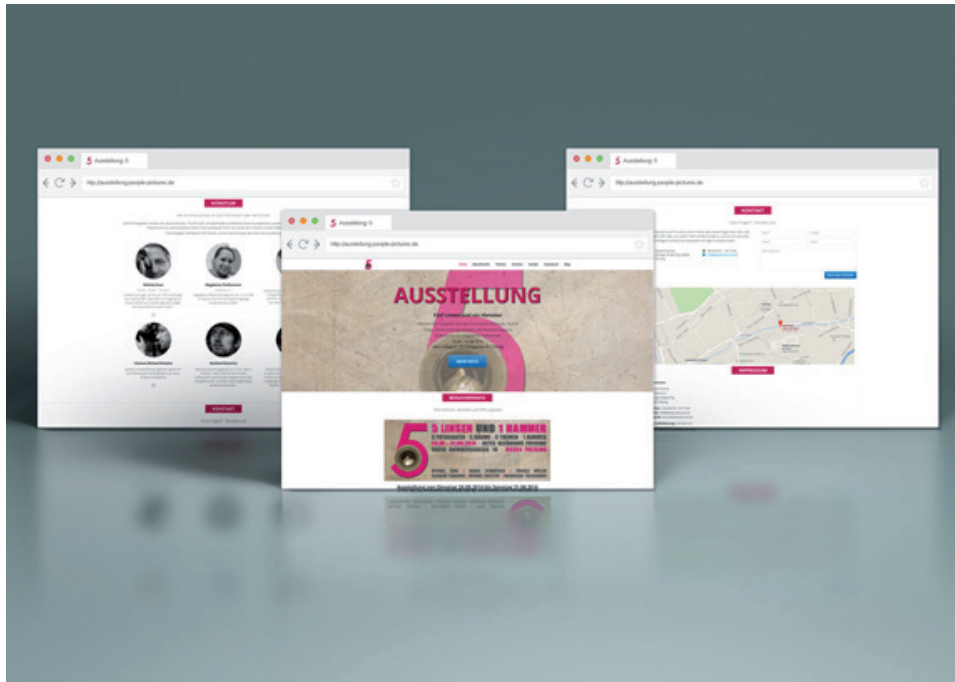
Ausstellung 5

http://ausstellung.people-pictures.de

KÜNSTLER

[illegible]

KONTAKT

Ausstellung 5

http://ausstellung.people-pictures.de

KONTAKT

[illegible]

IMPRESSUM

Ausstellung 5

http://ausstellung.people-pictures.de

AUSSTELLUNG

MEHR INFOS

BESUCHERINFO

5 LINSEN UND 1 HAMMER

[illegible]